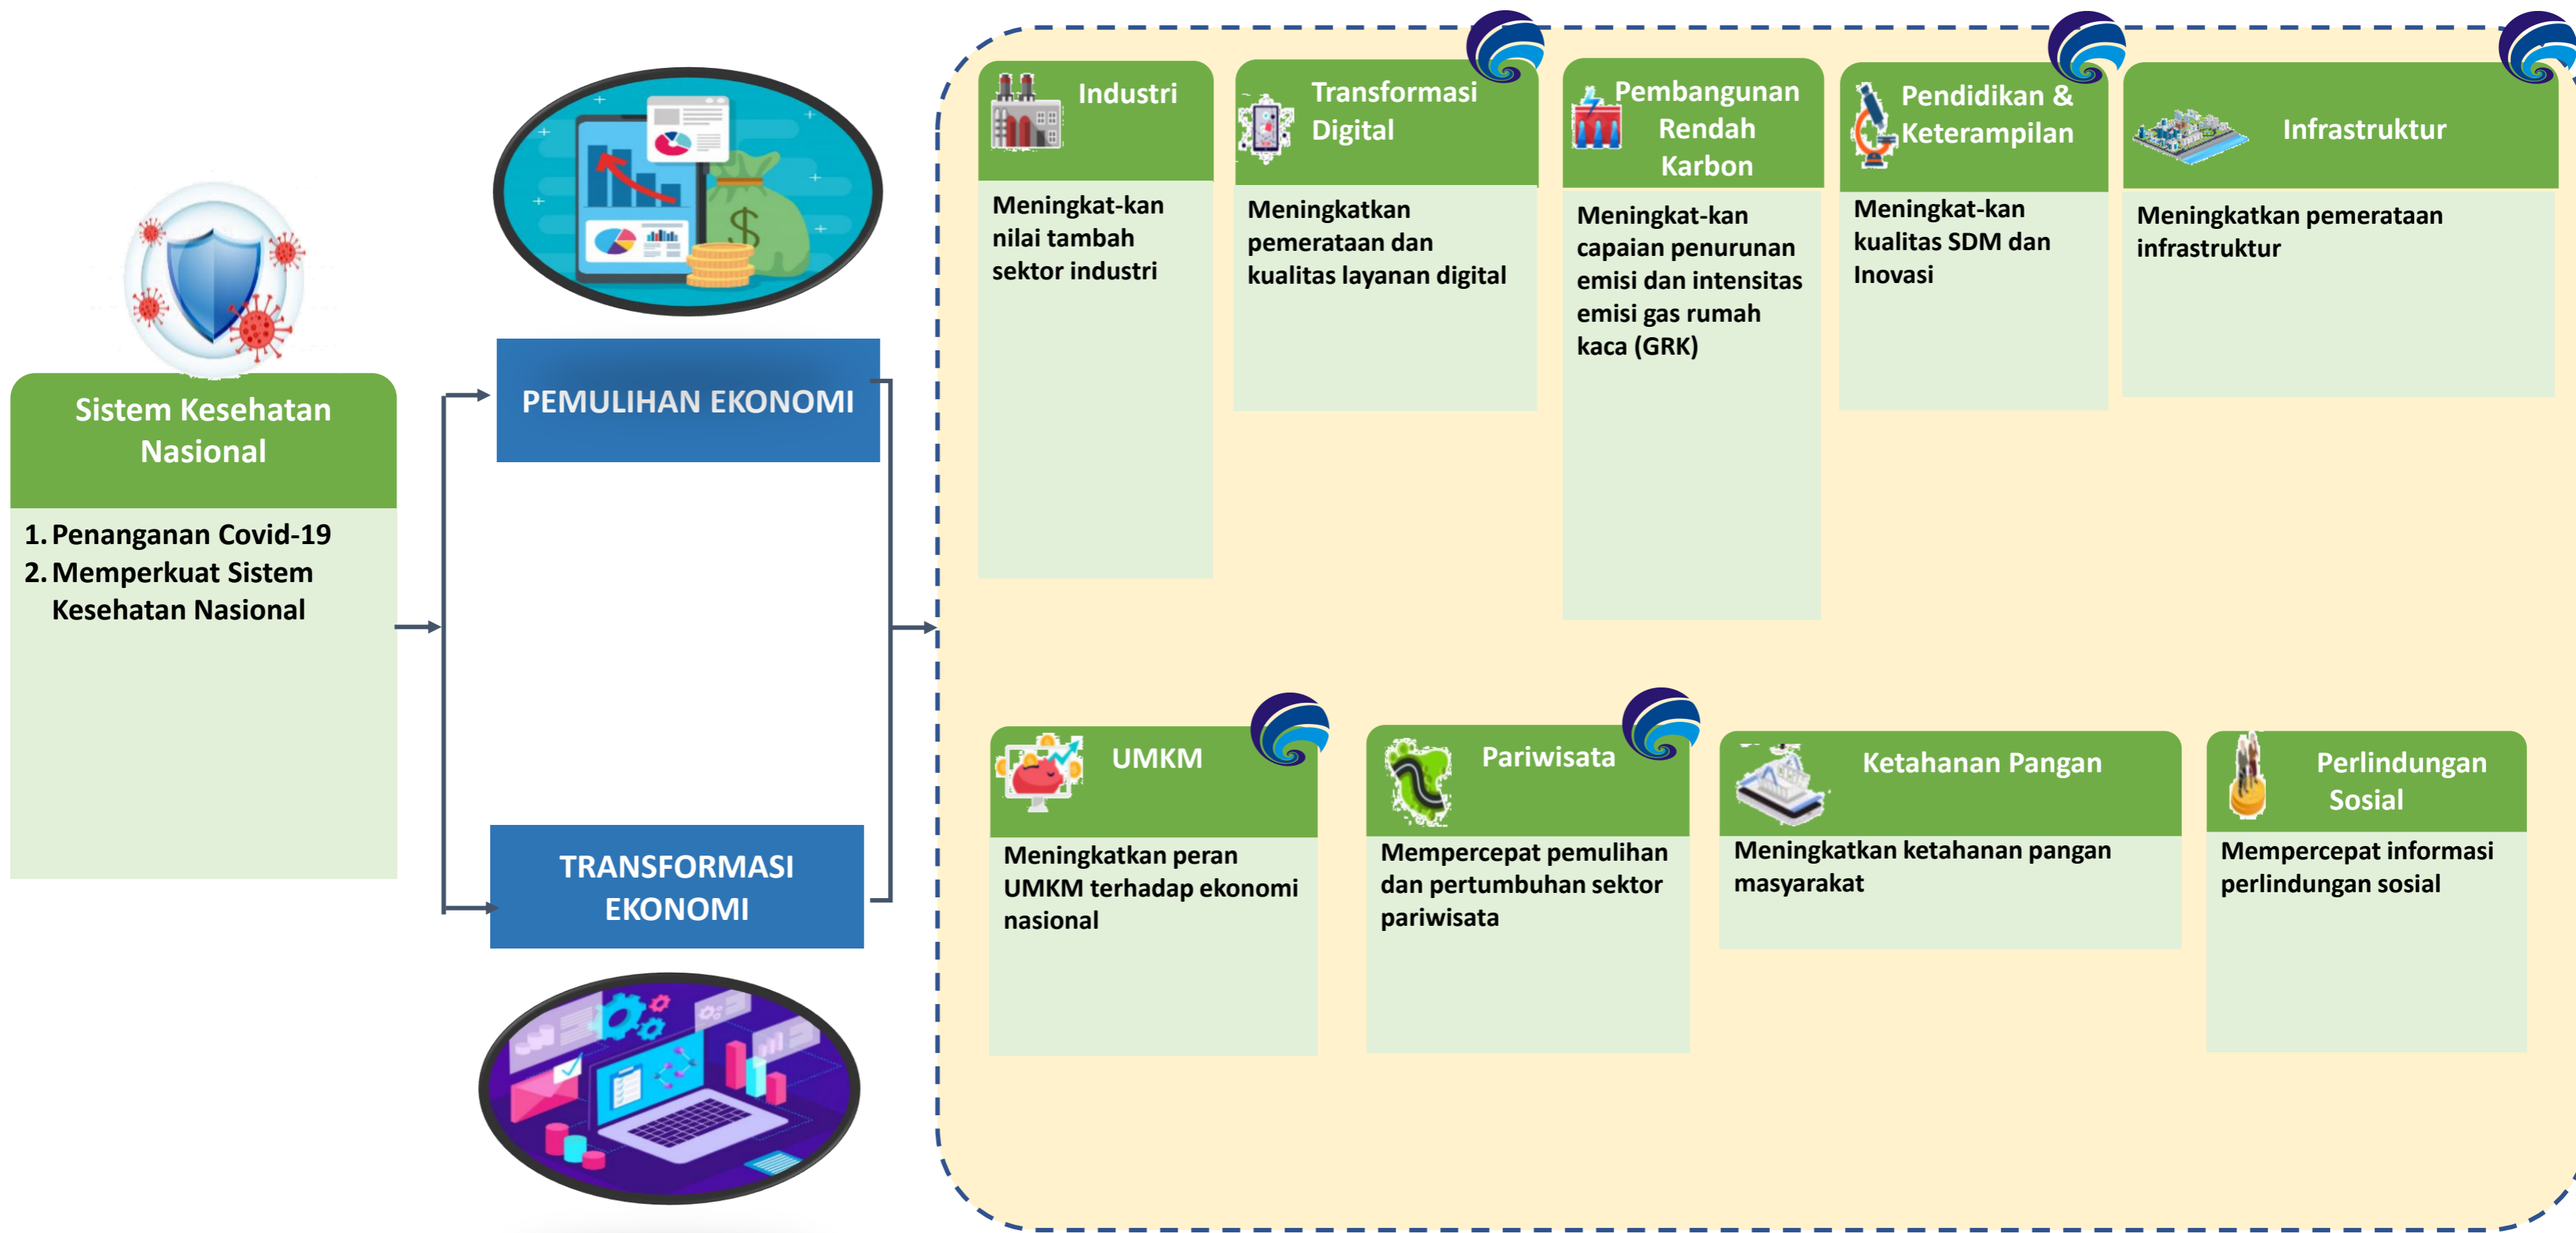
Sistem Kesehatan Nasional

1. Penanganan Covid-19
2. Memperkuat Sistem Kesehatan Nasional

PEMULIHAN EKONOMI

TRANSFORMASI EKONOMI

Industri

Meningkat-kan nilai tambah sektor industri

Transformasi Digital

Meningkatkan pemerataan dan kualitas layanan digital

Pembangunan Rendah Karbon

Meningkat-kan capaian penurunan emisi dan intensitas emisi gas rumah kaca (GRK)

Pendidikan & Keterampilan

Meningkat-kan kualitas SDM dan Inovasi

Infrastruktur

Meningkatkan pemerataan infrastruktur

UMKM

Meningkatkan peran UMKM terhadap ekonomi nasional

Pariwisata

Mempercepat pemulihan dan pertumbuhan sektor pariwisata

Ketahanan Pangan

Meningkatkan ketahanan pangan masyarakat

Perlindungan Sosial

Mempercepat informasi perlindungan sosial